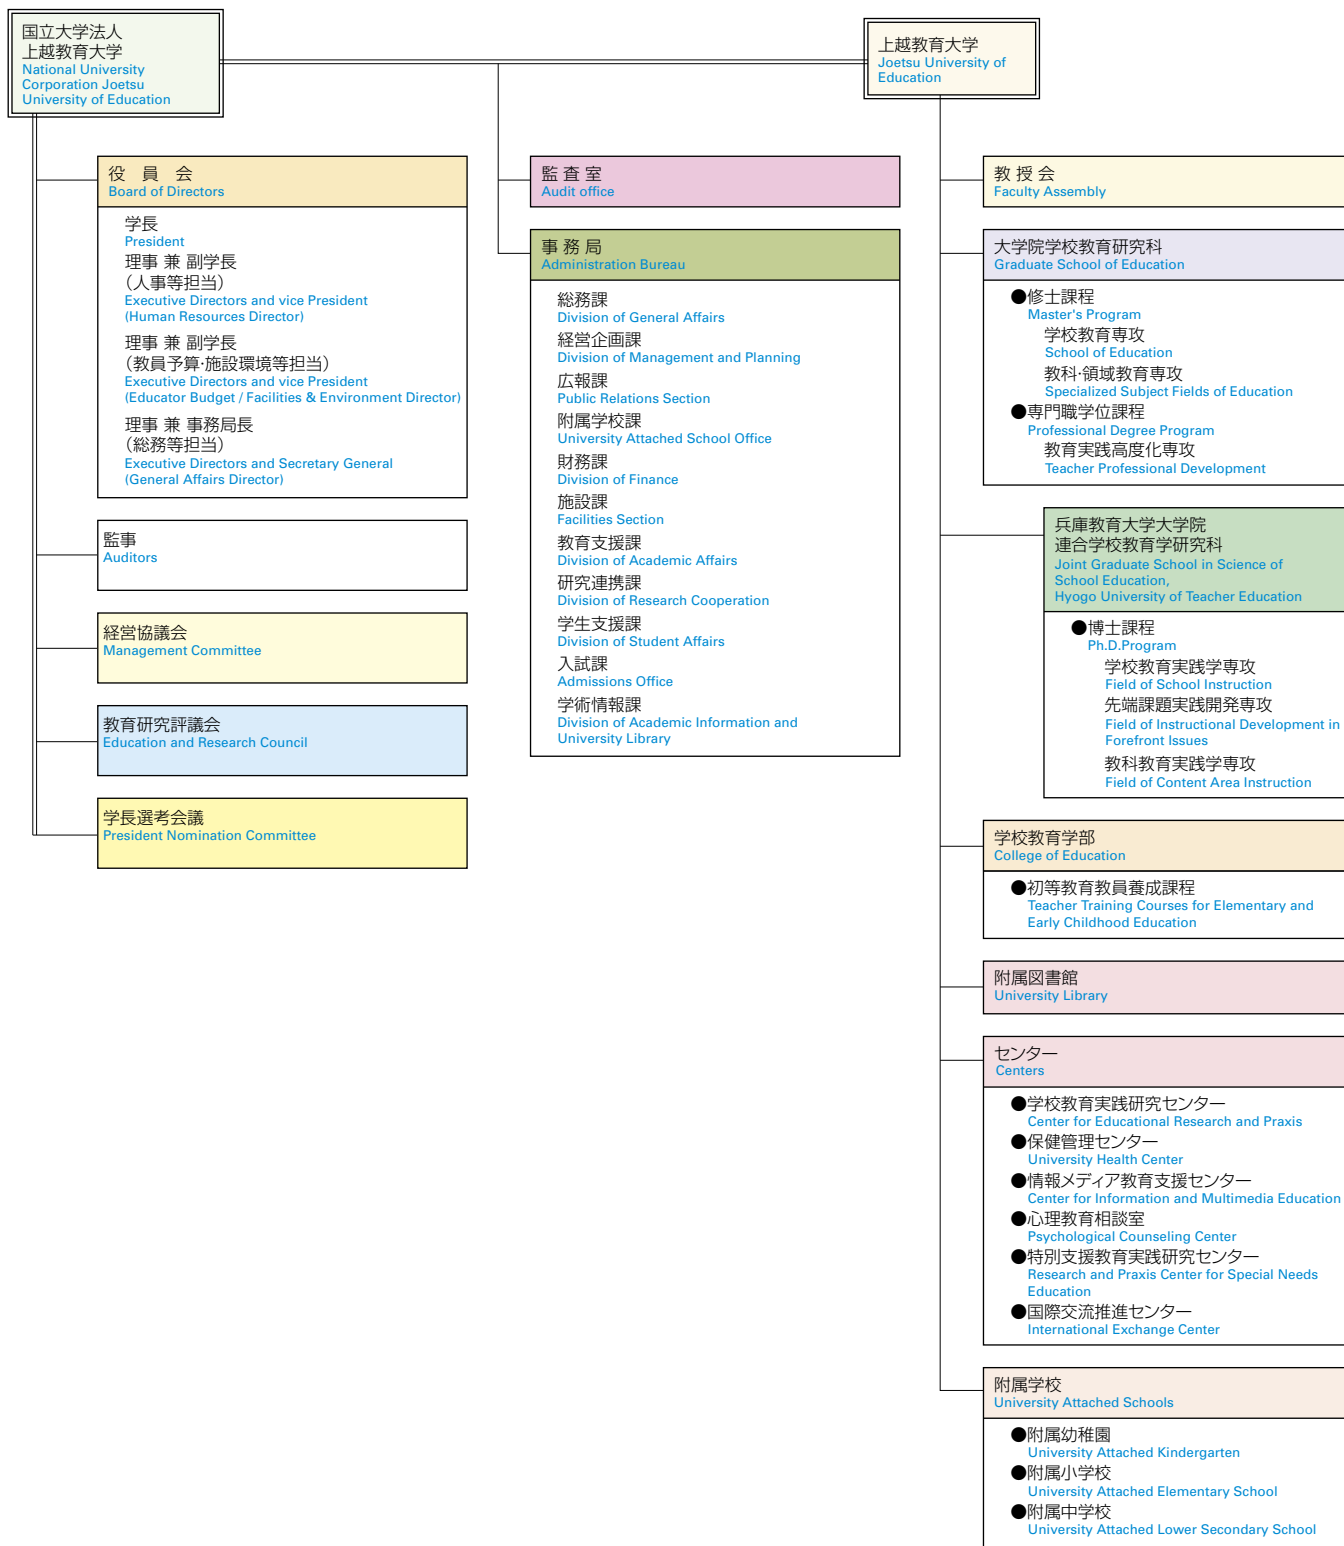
国立大学法人
上越教育大学
National University Corporation Joetsu University of Education

上越教育大学
Joetsu University of Education

役 員 会
Board of Directors

学長
President
理事 兼 副学長
（人事等担当）
Executive Directors and vice President
(Human Resources Director)
理事 兼 副学長
（教員予算･施設環境等担当）
Executive Directors and vice President
(Educator Budget / Facilities & Environment Director)
理事 兼 事務局長
（総務等担当）
Executive Directors and Secretary General
(General Affairs Director)

監事
Auditors

経営協議会
Management Committee

教育研究評議会
Education and Research Council

学長選考会議
President Nomination Committee

監 査 室
Audit office

事 務 局
Administration Bureau

総務課
Division of General Affairs
経営企画課
Division of Management and Planning
広報課
Public Relations Section
附属学校課
University Attached School Office
財務課
Division of Finance
施設課
Facilities Section
教育支援課
Division of Academic Affairs
研究連携課
Division of Research Cooperation
学生支援課
Division of Student Affairs
入試課
Admissions Office
学術情報課
Division of Academic Information and University Library

教 授 会
Faculty Assembly

大学院学校教育研究科
Graduate School of Education

●修士課程
Master's Program
学校教育専攻
School of Education
教科･領域教育専攻
Specialized Subject Fields of Education
●専門職学位課程
Professional Degree Program
教育実践高度化専攻
Teacher Professional Development

兵庫教育大学大学院
連合学校教育学研究科
Joint Graduate School in Science of School Education, Hyogo University of Teacher Education

●博士課程
Ph.D.Program
学校教育実践学専攻
Field of School Instruction
先端課題実践開発専攻
Field of Instructional Development in Forefront Issues
教科教育実践学専攻
Field of Content Area Instruction

学校教育学部
College of Education

●初等教育教員養成課程
Teacher Training Courses for Elementary and Early Childhood Education

附属図書館
University Library

センター
Centers

●学校教育実践研究センター
Center for Educational Research and Praxis
●保健管理センター
University Health Center
●情報メディア教育支援センター
Center for Information and Multimedia Education
●心理教育相談室
Psychological Counseling Center
●特別支援教育実践研究センター
Research and Praxis Center for Special Needs Education
●国際交流推進センター
International Exchange Center

附属学校
University Attached Schools

●附属幼稚園
University Attached Kindergarten
●附属小学校
University Attached Elementary School
●附属中学校
University Attached Lower Secondary School